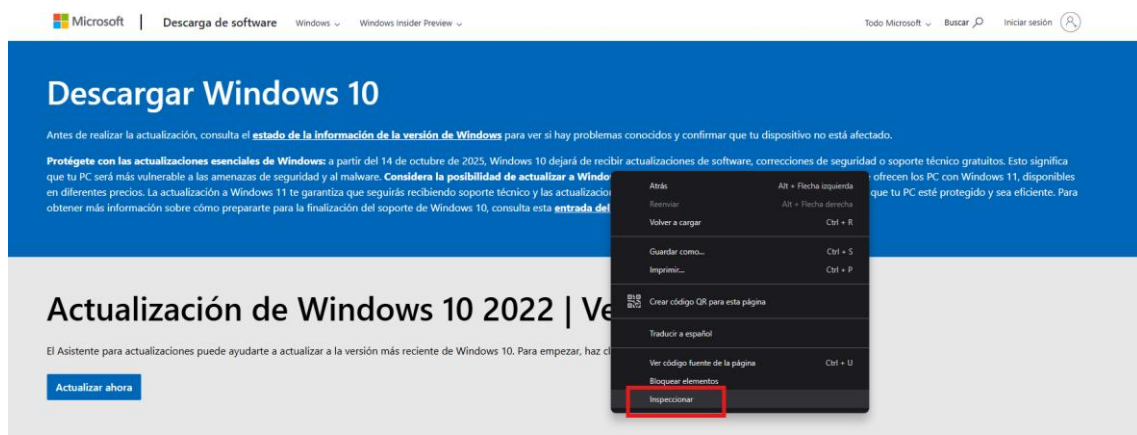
Microsoft | Descarga de software Windows Windows Insider Preview

Todo Microsoft Buscar Iniciar sesión

Descargar Windows 10

Antes de realizar la actualización, consulta el estado de la información de la versión de Windows para ver si hay problemas conocidos y confirmar que tu dispositivo no está afectado.

Protégete con las actualizaciones esenciales de Windows: a partir del 14 de octubre de 2025, Windows 10 dejará de recibir actualizaciones de software, correcciones de seguridad o soporte técnico gratuitos. Esto significa que tu PC será más vulnerable a las amenazas de seguridad y al malware. Considera la posibilidad de actualizar a Windo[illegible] ofrecen los PC con Windows 11, disponibles en diferentes precios. La actualización a Windows 11 te garantiza que seguirás recibiendo soporte técnico y las actualizacio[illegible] que tu PC esté protegido y sea eficiente. Para obtener más información sobre cómo prepararte para la finalización del soporte de Windows 10, consulta esta entrada del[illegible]

Atrás Alt + Flecha izquierda
Reenviar Alt + Flecha derecha
Volver a cargar Ctrl + R
Guardar como... Ctrl + S
Imprimir... Ctrl + P
Crear código QR para esta página
Traducir a español
Ver código fuente de la página Ctrl + U
Bloquear elementos
Inspeccionar

Actualización de Windows 10 2022 | Ve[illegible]

El Asistente para actualizaciones puede ayudarte a actualizar a la versión más reciente de Windows 10. Para empezar, haz cl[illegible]

Actualizar ahora